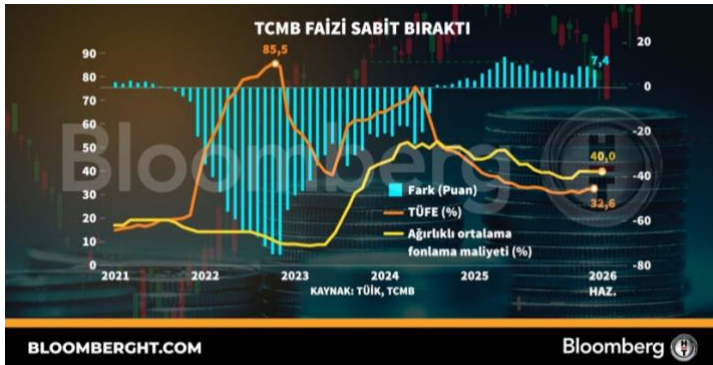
TCMB FAİZİ SABİT BIRAKTI

90
80
70
60
50
40
30
20
10
0

20
0
-20
-40
-60
-80

85,5
7,4
40,0
32,6

Bloomberg

Fark (Puan)
TÜFE (%)
Ağırlıklı ortalama fonlama maliyeti (%)

2021
2022
2023
2024
2025
2026
HAZ.

KAYNAK: TÜİK, TCMB

BLOOMBERGHT.COM
Bloomberg